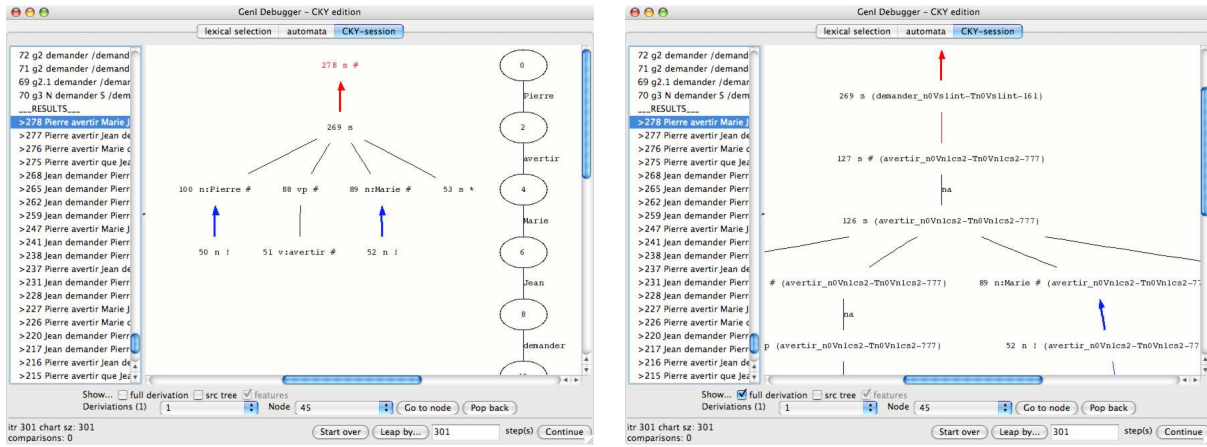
GenI Debugger - CKY edition

lexical selection | automata | CKY-session

72 g2 demander /demand
71 g2 demander /demand
69 g2.1 demander /demar
70 g3 N demander S /dem
___RESULTS___
>278 Pierre avertir Marie J
>277 Pierre avertir Jean de
>276 Pierre avertir Marie c
>275 Pierre avertir que Jea
>268 Jean demander Pierr
>265 Jean demander Pierr
>262 Jean demander Pierr
>259 Jean demander Pierr
>247 Pierre avertir Marie J
>241 Jean demander Pierr
>238 Jean demander Pierr
>237 Pierre avertir Jean de
>231 Jean demander Pierr
>228 Jean demander Pierr
>227 Pierre avertir Marie J
>226 Pierre avertir Marie c
>220 Jean demander Pierr
>217 Jean demander Pierr
>216 Pierre avertir Jean de
>215 Pierre avertir que Jea

278 s #

269 s

100 n:Pierre #
88 vp #
89 n:Marie #
53 s *

50 n !
51 v:avertir #
52 n !

0
Pierre
2
avertir
4
Marie
6
Jean
8
demander

Show... full derivation src tree features
Deriviations (1) 1 Node 45 Go to node Pop back

itr 301 chart sz: 301
comparisons: 0
Start over Leap by... 301 step(s) Continue

GenI Debugger - CKY edition

lexical selection | automata | CKY-session

72 g2 demander /demand
71 g2 demander /demand
69 g2.1 demander /demar
70 g3 N demander S /dem
___RESULTS___
>278 Pierre avertir Marie J
>277 Pierre avertir Jean de
>276 Pierre avertir Marie c
>275 Pierre avertir que Jea
>268 Jean demander Pierr
>265 Jean demander Pierr
>262 Jean demander Pierr
>259 Jean demander Pierr
>247 Pierre avertir Marie J
>241 Jean demander Pierr
>238 Jean demander Pierr
>237 Pierre avertir Jean de
>231 Jean demander Pierr
>228 Jean demander Pierr
>227 Pierre avertir Marie J
>226 Pierre avertir Marie c
>220 Jean demander Pierr
>217 Jean demander Pierr
>216 Pierre avertir Jean de
>215 Pierre avertir que Jea

269 s (demander_n0Vs1int-Tn0Vs1int-161)

127 s # (avertir_n0Vn1cs2-Tn0Vn1cs2-777)

na

126 s (avertir_n0Vn1cs2-Tn0Vn1cs2-777)

# (avertir_n0Vn1cs2-Tn0Vn1cs2-777)
89 n:Marie # (avertir_n0Vn1cs2-Tn0Vn1cs2-77

na

p (avertir_n0Vn1cs2-Tn0Vn1cs2-777)
52 n ! (avertir_n0Vn1cs2-Tn0Vn1cs2-77

Show... full derivation src tree features
Deriviations (1) 1 Node 45 Go to node Pop back

itr 301 chart sz: 301
comparisons: 0
Start over Leap by... 301 step(s) Continue